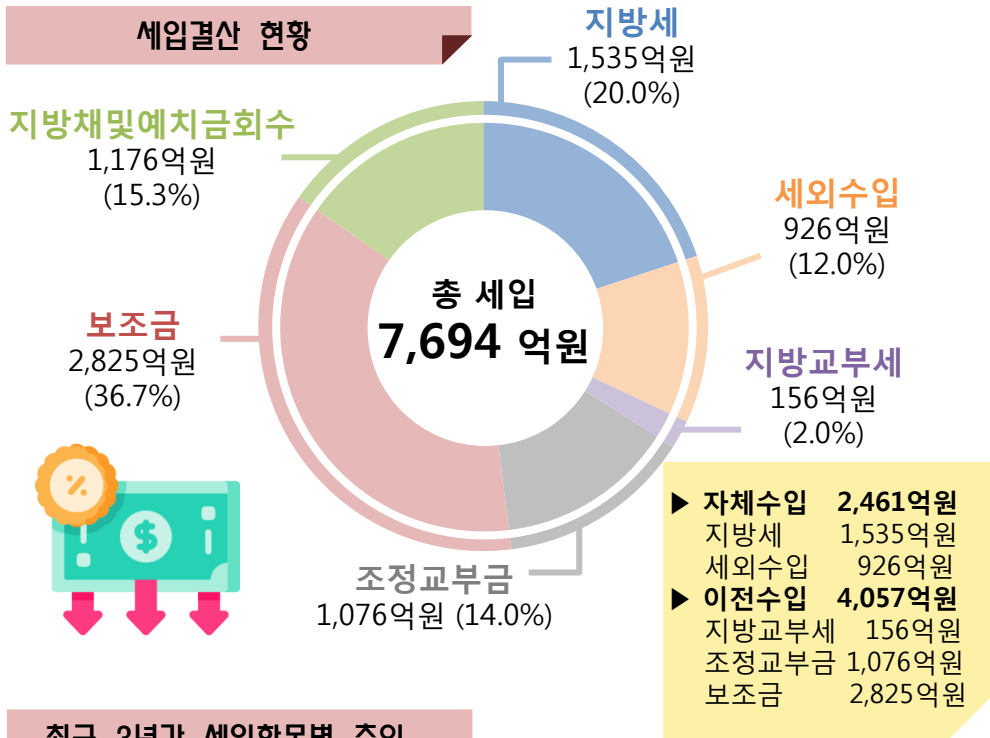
세입결산 현황

지방세
1,535억원
(20.0%)

지방채및예치금회수
1,176억원
(15.3%)

세외수입
926억원
(12.0%)

총 세입
7,694 억원

보조금
2,825억원
(36.7%)

지방교부세
156억원
(2.0%)

$

조정교부금
1,076억원 (14.0%)

▶ 자체수입 2,461억원
지방세 1,535억원
세외수입 926억원
▶ 이전수입 4,057억원
지방교부세 156억원
조정교부금 1,076억원
보조금 2,825억원

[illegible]